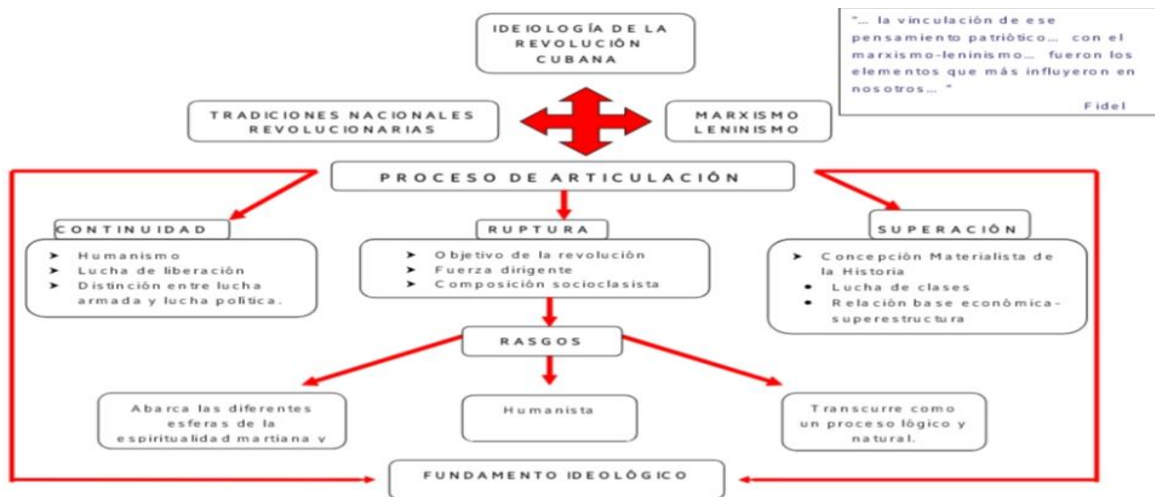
IDEIOLOGÍA DE LA REVOLUCIÓN CUBANA

"… la vinculación de ese pensamiento patriótico… con el marxismo-leninismo… fueron los elementos que más influyeron en nosotros… "
Fidel

TRADICIONES NACIONALES REVOLUCIONARIAS

MARXISMO LENINISMO

PROCESO DE ARTICULACIÓN

CONTINUIDAD
➤ Humanismo
➤ Lucha de liberación
➤ Distinción entre lucha armada y lucha política.

RUPTURA
➤ Objetivo de la revolución
➤ Fuerza dirigente
➤ Composición socioclasista

SUPERACIÓN
➤ Concepción Materialista de la Historia
• Lucha de clases
• Relación base económica-superestructura

RASGOS

Abarca las diferentes esferas de la espiritualidad martiana y

Humanista

Transcurre como un proceso lógico y natural.

FUNDAMENTO IDEOLÓGICO